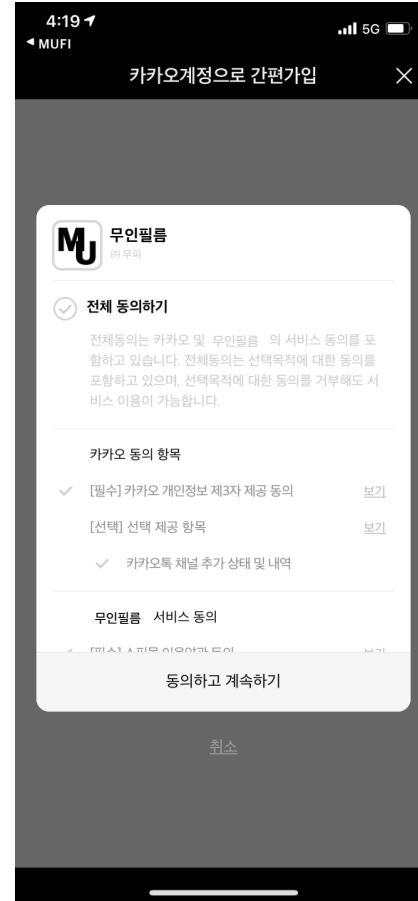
4:19
◀ MUFI
5G

카카오계정으로 간편가입

MU
무인필름
㈜ 무피

전체 동의하기

전체동의는 카카오 및 무인필름 의 서비스 동의를 포함하고 있습니다. 전체동의는 선택목적에 대한 동의를 포함하고 있으며, 선택목적에 대한 동의를 거부해도 서비스 이용이 가능합니다.

카카오 동의 항목

[필수] 카카오 개인정보 제3자 제공 동의 보기

[선택] 선택 제공 항목 보기

카카오톡 채널 추가 상태 및 내역

무인필름 서비스 동의

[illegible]

동의하고 계속하기

취소